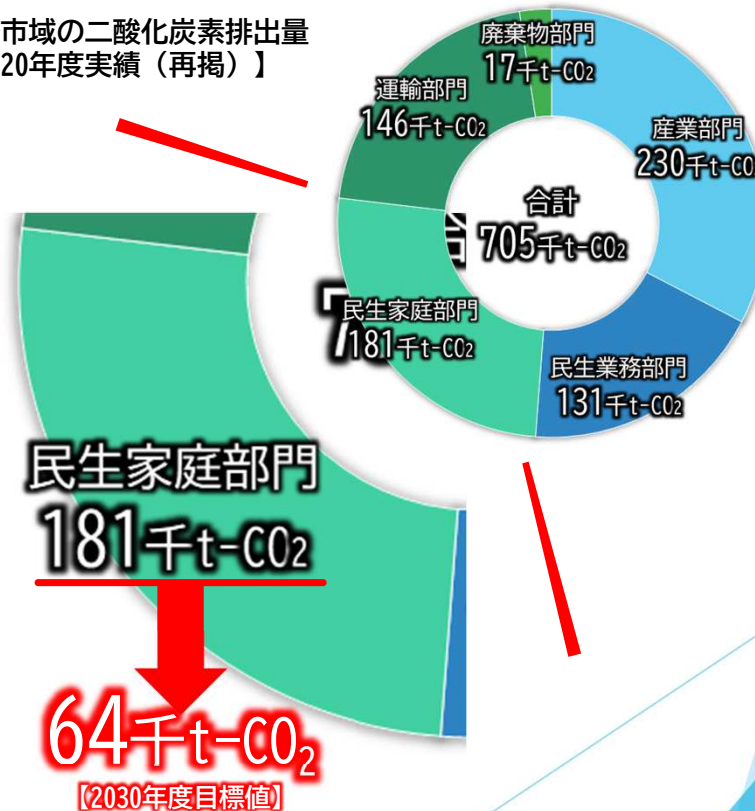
市域の二酸化炭素排出量
20年度実績（再掲）】

廃棄物部門
17千t-CO2

運輸部門
146千t-CO2

産業部門
230千t-CO

合計
705千t-CO2

民生家庭部門
181千t-CO2

民生業務部門
131千t-CO2

民生家庭部門
181千t-CO2

64千t-CO$_2$
【2030年度目標値】